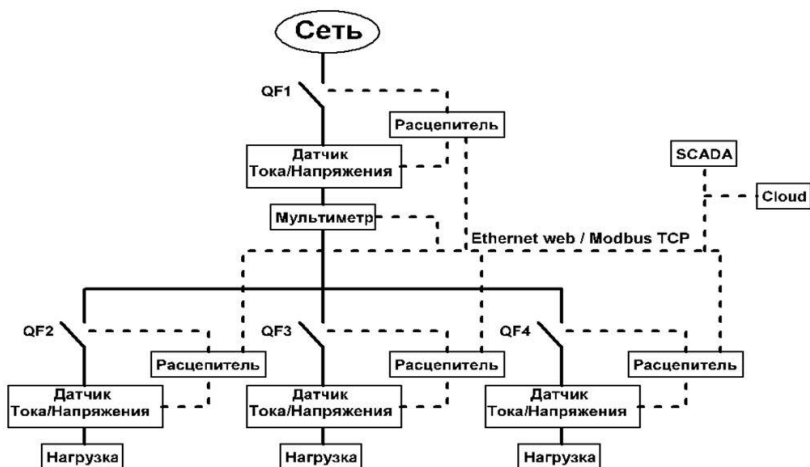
Сеть

QF1

Расцепитель

Датчик Тока/Напряжения

SCADA

Cloud

Мультиметр

Ethernet web / Modbus TCP

QF2

QF3

QF4

Расцепитель

Расцепитель

Расцепитель

Датчик Тока/Напряжения

Датчик Тока/Напряжения

Датчик Тока/Напряжения

Нагрузка

Нагрузка

Нагрузка